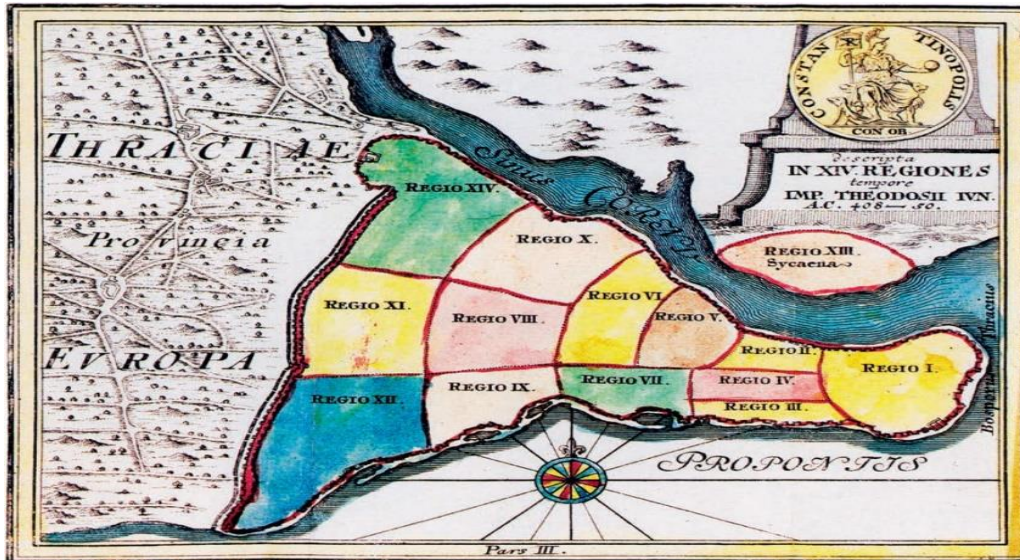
CONSTANTINOPOLIS
CON OB

descripta
IN XIV. REGIONES
tempore
IMP. THEODOSII IUN.
A.C. 408 — 50.

THRACIAE
Provincia
EVROPA

Sinus CERATI

REGIO XIV.
REGIO X.
REGIO XIII. Sycaena
REGIO XI.
REGIO VIII.
REGIO VI.
REGIO V.
REGIO II.
REGIO I.
REGIO XII.
REGIO IX.
REGIO VII.
REGIO IV.
REGIO III.

Bosporus Thracius

PROPONTIS

Pars III.